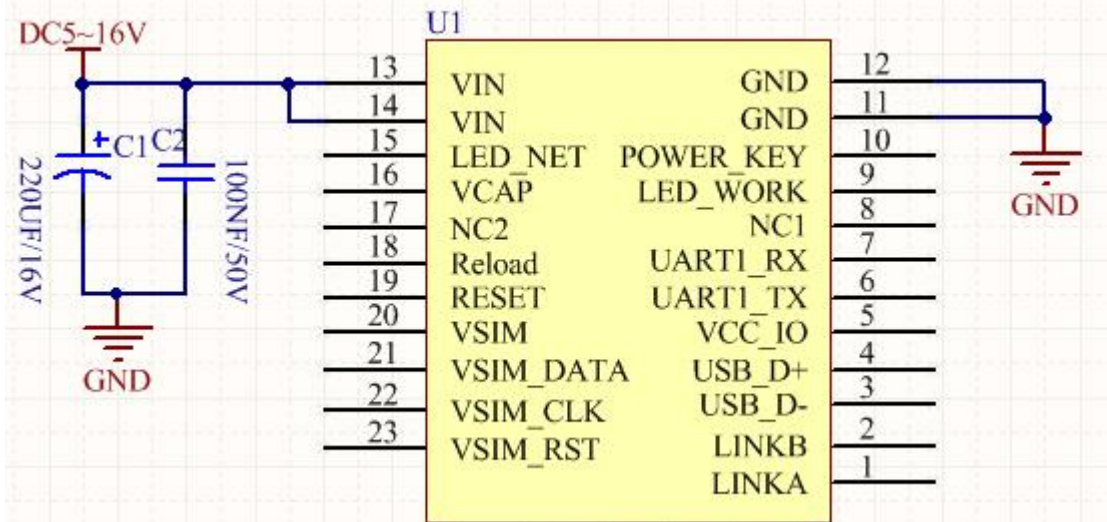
DC5~16V

U1

C1 C2

220UF/16V

100NF/50V

GND

13 VIN
14 VIN
15 LED_NET
16 VCAP
17 NC2
18 Reload
19 RESET
20 VSIM
21 VSIM_DATA
22 VSIM_CLK
23 VSIM_RST

GND 12
GND 11
POWER_KEY 10
LED_WORK 9
NC1 8
UART1_RX 7
UART1_TX 6
VCC_IO 5
USB_D+ 4
USB_D- 3
LINKB 2
LINKA 1

GND